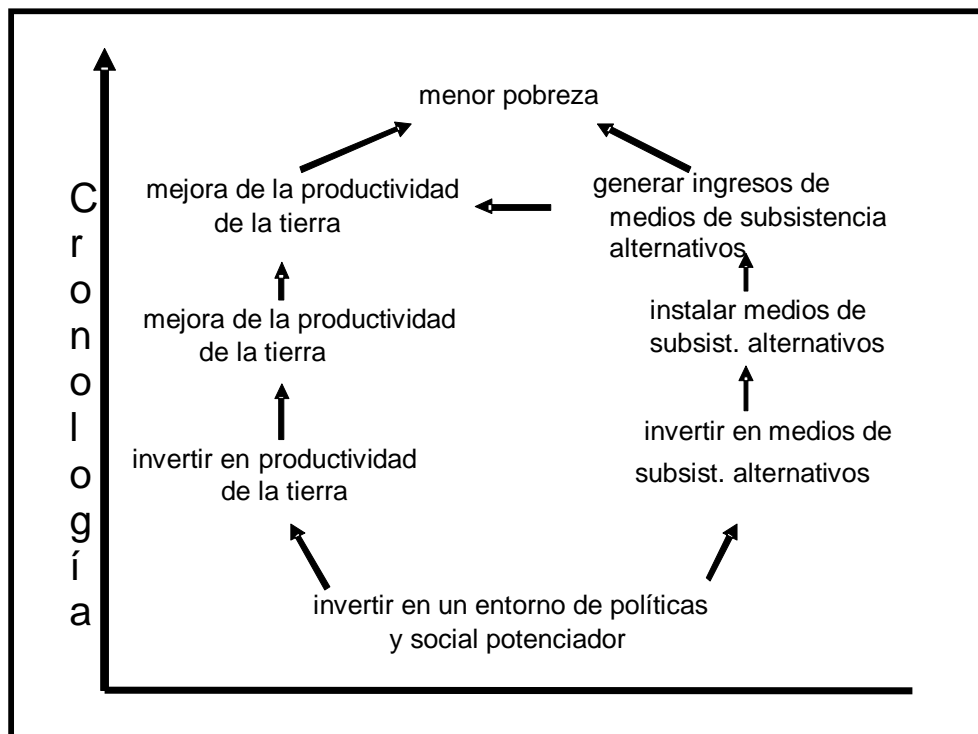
Cronología

menor pobreza

mejora de la productividad de la tierra

generar ingresos de medios de subsistencia alternativos

mejora de la productividad de la tierra

instalar medios de subsist. alternativos

invertir en productividad de la tierra

invertir en medios de subsist. alternativos

invertir en un entorno de políticas y social potenciador